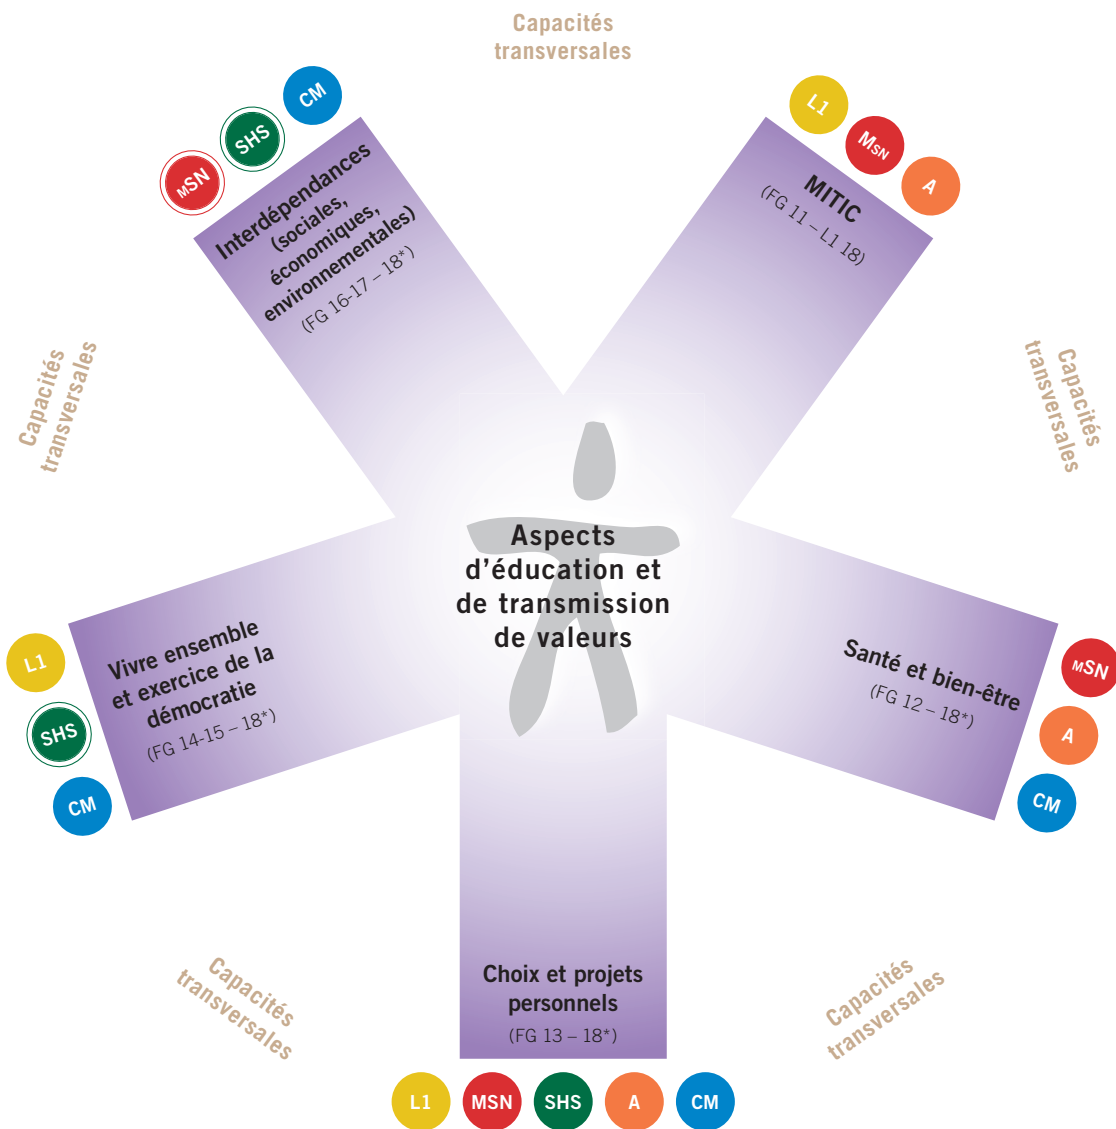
Capacités transversales

CM
SHS
MSN

Interdépendances (sociales, économiques, environnementales)
(FG 16-17 – 18*)

L1
MSN
A

MITIC
(FG 11 – L1 18)

Capacités transversales

Capacités transversales

Aspects d'éducation et de transmission de valeurs

L1
SHS
CM

Vivre ensemble et exercice de la démocratie
(FG 14-15 – 18*)

Santé et bien-être
(FG 12 – 18*)

MSN
A
CM

Capacités transversales

Choix et projets personnels
(FG 13 – 18*)

Capacités transversales

L1
MSN
SHS
A
CM